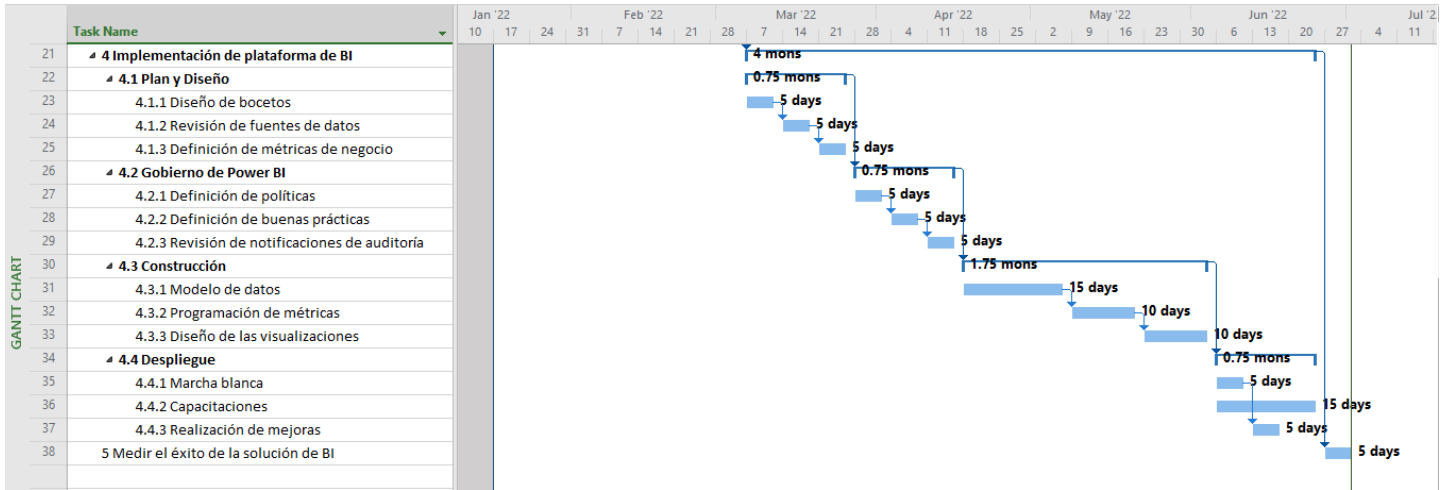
GANTT CHART

| | Task Name |
|---|---|
| 21 | 4 Implementación de plataforma de BI |
| 22 | 4.1 Plan y Diseño |
| 23 | 4.1.1 Diseño de bocetos |
| 24 | 4.1.2 Revisión de fuentes de datos |
| 25 | 4.1.3 Definición de métricas de negocio |
| 26 | 4.2 Gobierno de Power BI |
| 27 | 4.2.1 Definición de políticas |
| 28 | 4.2.2 Definición de buenas prácticas |
| 29 | 4.2.3 Revisión de notificaciones de auditoría |
| 30 | 4.3 Construcción |
| 31 | 4.3.1 Modelo de datos |
| 32 | 4.3.2 Programación de métricas |
| 33 | 4.3.3 Diseño de las visualizaciones |
| 34 | 4.4 Despliegue |
| 35 | 4.4.1 Marcha blanca |
| 36 | 4.4.2 Capacitaciones |
| 37 | 4.4.3 Realización de mejoras |
| 38 | 5 Medir el éxito de la solución de BI |

Jan '22 | Feb '22 | Mar '22 | Apr '22 | May '22 | Jun '22 | Jul '2
10 | 17 | 24 | 31 | 7 | 14 | 21 | 28 | 7 | 14 | 21 | 28 | 4 | 11 | 18 | 25 | 2 | 9 | 16 | 23 | 30 | 6 | 13 | 20 | 27 | 4 | 11

4 mons
0.75 mons
5 days
5 days
5 days
0.75 mons
5 days
5 days
5 days
1.75 mons
15 days
10 days
10 days
0.75 mons
5 days
15 days
5 days
5 days